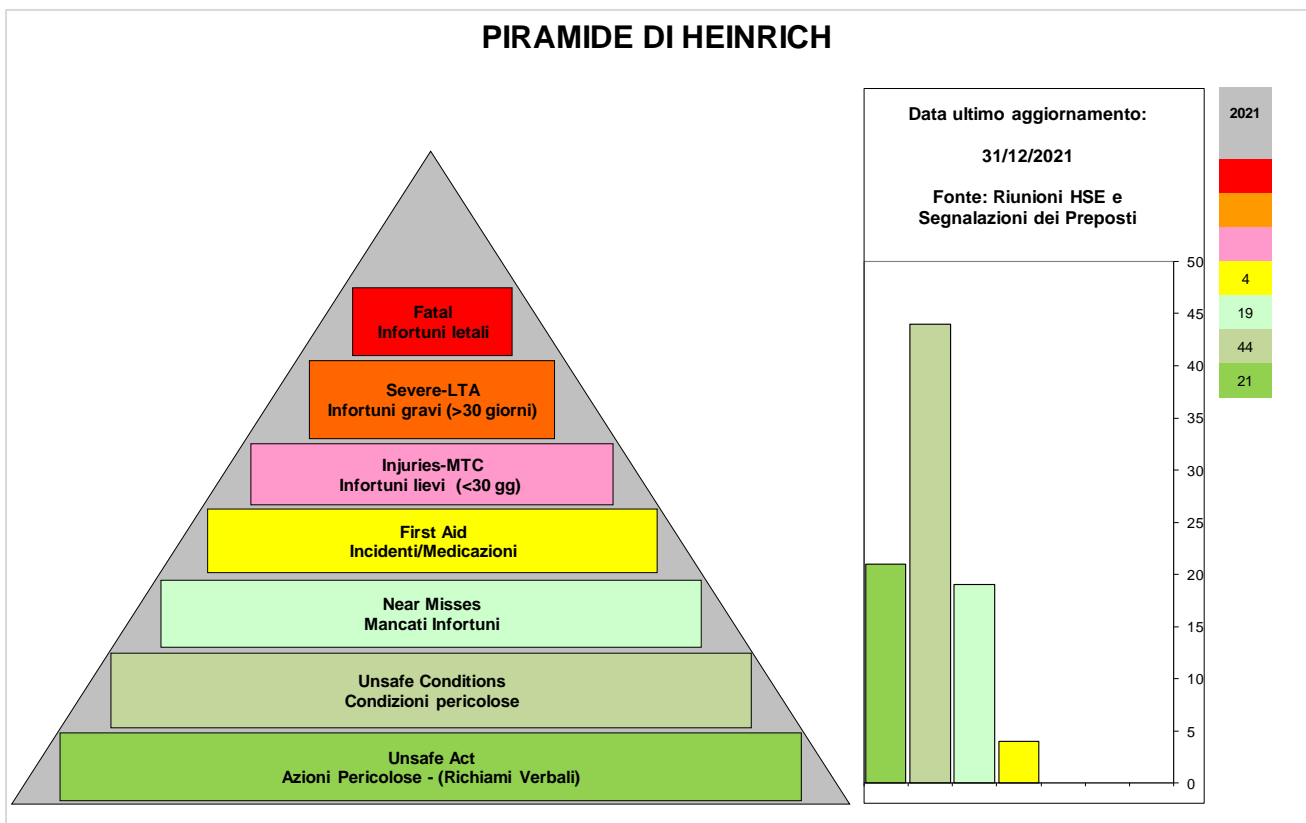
PIRAMIDE DI HEINRICH

Fatal
Infortuni letali

Severe-LTA
Infortuni gravi (>30 giorni)

Injuries-MTC
Infortuni lievi (<30 gg)

First Aid
Incidenti/Medicazioni

Near Misses
Mancati Infortuni

Unsafe Conditions
Condizioni pericolose

Unsafe Act
Azioni Pericolose - (Richiami Verbali)

Data ultimo aggiornamento:

31/12/2021

Fonte: Riunioni HSE e Segnalazioni dei Preposti

50
45
40
35
30
25
20
15
10
5
0

| 2021 |
|---|
| |
| |
| |
| 4 |
| 19 |
| 44 |
| 21 |